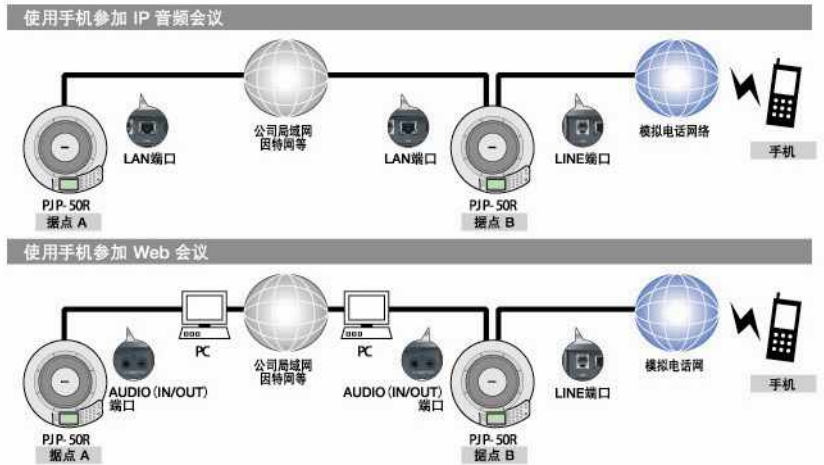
使用手机参加 IP 音频会议

LAN端口

公司局域网
因特网等

LAN端口

LINE端口

模拟电话网络

手机

PJP-50R
据点 A

PJP-50R
据点 B

使用手机参加 Web 会议

PC

公司局域网
因特网等

PC

模拟电话网

AUDIO (IN/OUT)
端口

AUDIO (IN/OUT)
端口

LINE端口

手机

PJP-50R
据点 A

PJP-50R
据点 B